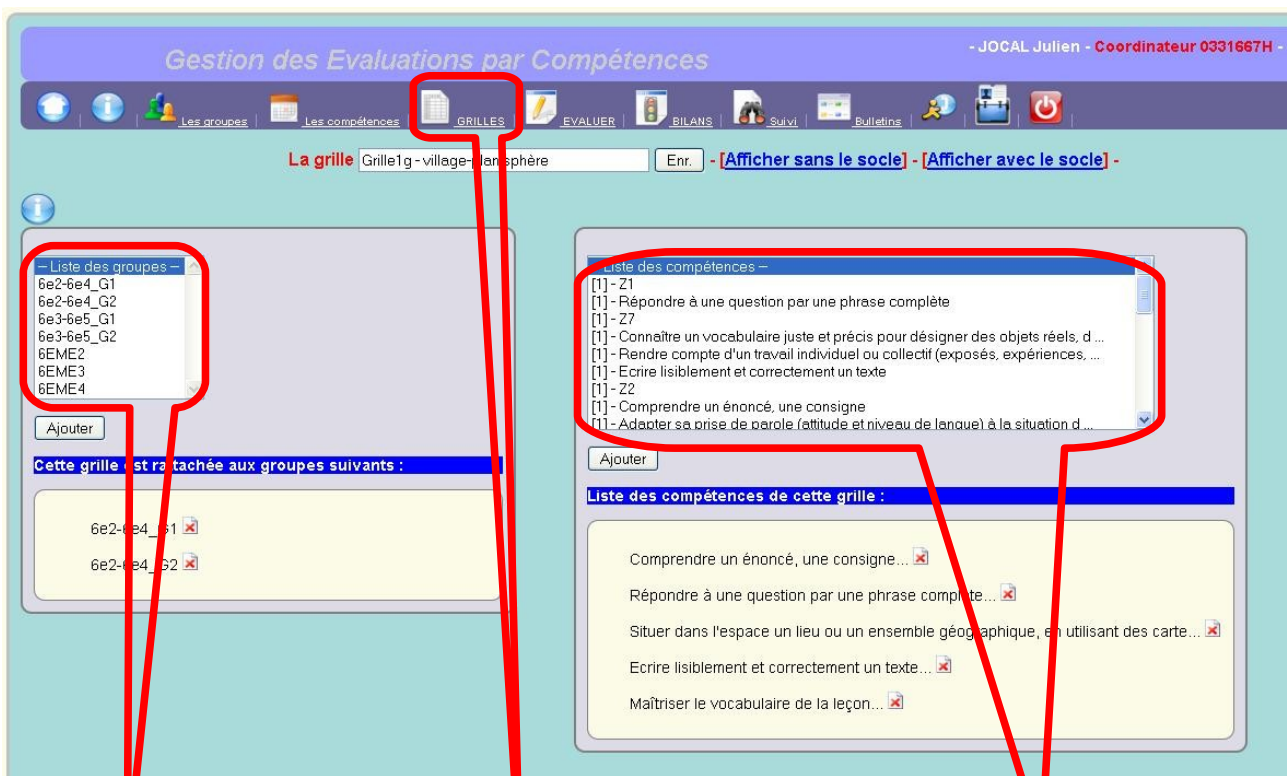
Gestion des Evaluations par Compétences

- JOCAL Julien - Coordinateur 0331667H -

Les groupes | Les compétences | GRILLES | EVALUER | BILANS | Suivi | Bulletins

La grille Grille1g - village-planisphère Enr. - [Afficher sans le socle] - [Afficher avec le socle] -

-- Liste des groupes --
6e2-6e4_G1
6e2-6e4_G2
6e3-6e5_G1
6e3-6e5_G2
6EME2
6EME3
6EME4

Ajouter

Cette grille est rattachée aux groupes suivants :

6e2-6e4_G1

6e2-6e4_G2

-- Liste des compétences --
[1] - Z1
[1] - Répondre à une question par une phrase complète
[1] - Z7
[1] - Connaître un vocabulaire juste et précis pour désigner des objets réels, d ...
[1] - Rendre compte d'un travail individuel ou collectif (exposés, expériences, ...
[1] - Ecrire lisiblement et correctement un texte
[1] - Z2
[1] - Comprendre un énoncé, une consigne
[1] - Adapter sa prise de parole (attitude et niveau de langue) à la situation d ...

Ajouter

Liste des compétences de cette grille :

Comprendre un énoncé, une consigne...

Répondre à une question par une phrase complète...

Situer dans l'espace un lieu ou un ensemble géographique, en utilisant des carte...

Ecrire lisiblement et correctement un texte...

Maîtriser le vocabulaire de la leçon...